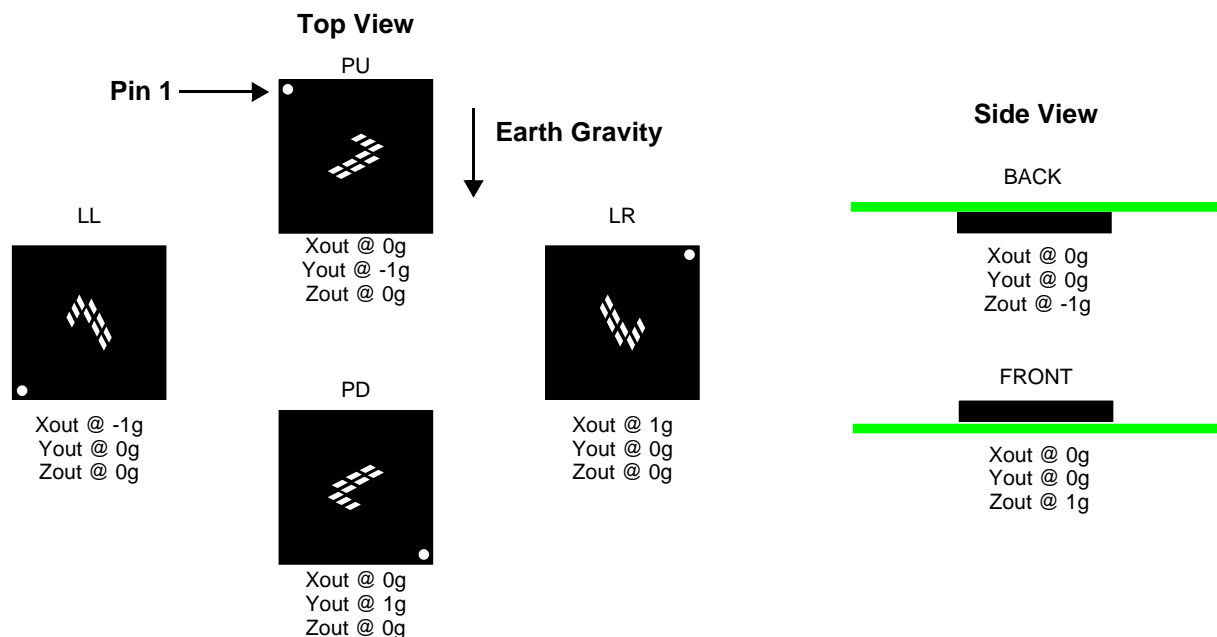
Top View

Pin 1

PU

Earth Gravity

Xout @ 0g
Yout @ -1g
Zout @ 0g

LL

Xout @ -1g
Yout @ 0g
Zout @ 0g

LR

Xout @ 1g
Yout @ 0g
Zout @ 0g

PD

Xout @ 0g
Yout @ 1g
Zout @ 0g

Side View

BACK

Xout @ 0g
Yout @ 0g
Zout @ -1g

FRONT

Xout @ 0g
Yout @ 0g
Zout @ 1g